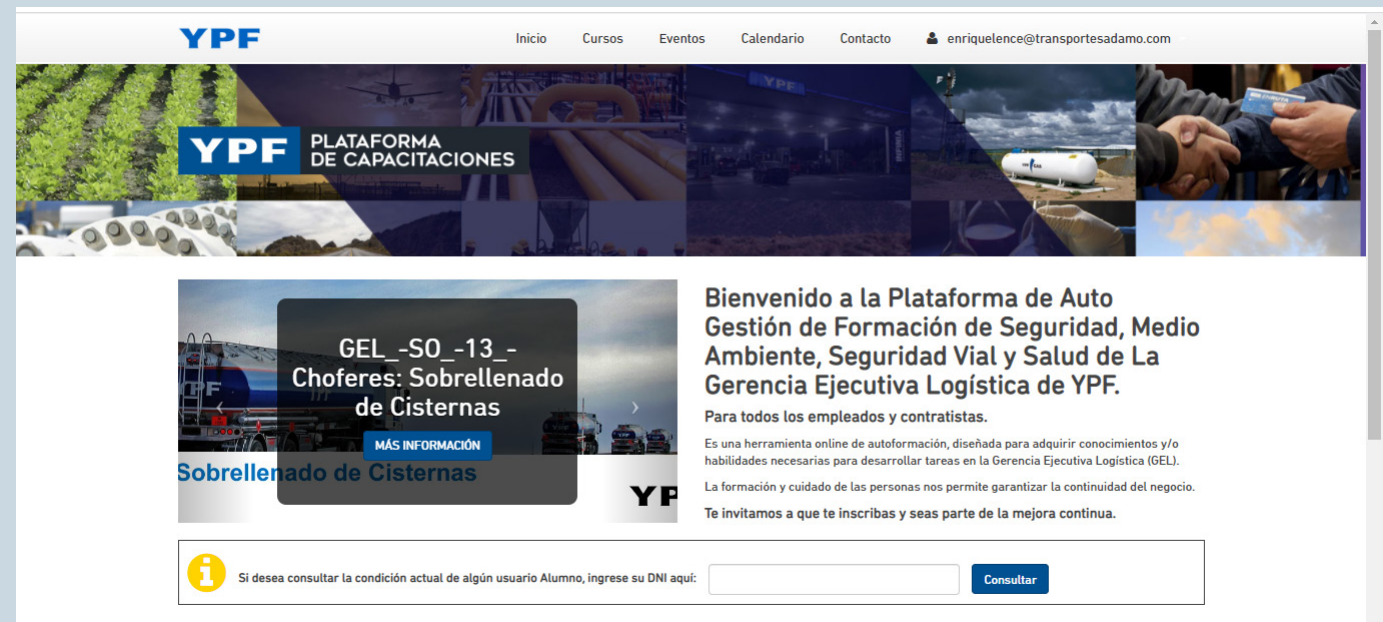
YPF

Inicio Cursos Eventos Calendario Contacto enriquelence@transportesadamo.com

YPF PLATAFORMA DE CAPACITACIONES

GEL_-SO_-13_-Choferes: Sobrellenado de Cisternas

MÁS INFORMACIÓN

Sobrellenado de Cisternas

YPF

Bienvenido a la Plataforma de Auto Gestión de Formación de Seguridad, Medio Ambiente, Seguridad Vial y Salud de La Gerencia Ejecutiva Logística de YPF.

Para todos los empleados y contratistas.

Es una herramienta online de autoformación, diseñada para adquirir conocimientos y/o habilidades necesarias para desarrollar tareas en la Gerencia Ejecutiva Logística (GEL).

La formación y cuidado de las personas nos permite garantizar la continuidad del negocio.

Te invitamos a que te inscribas y seas parte de la mejora continua.

Si desea consultar la condición actual de algún usuario Alumno, ingrese su DNI aquí:

Consultar